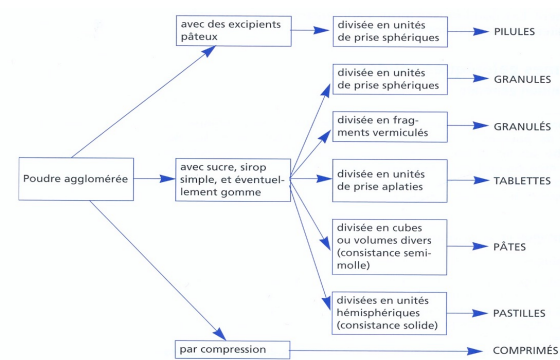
Poudre agglomérée

avec des excipients pâteux

divisée en unités de prise sphériques

PILULES

avec sucre, sirop simple, et éventuellement gomme

divisée en unités de prise sphériques

GRANULES

divisée en fragments vermiculés

GRANULÉS

divisée en unités de prise aplaties

TABLETTES

divisée en cubes ou volumes divers (consistance semi-molle)

PÂTES

divisées en unités hémisphériques (consistance solide)

PASTILLES

par compression

COMPRIMÉS